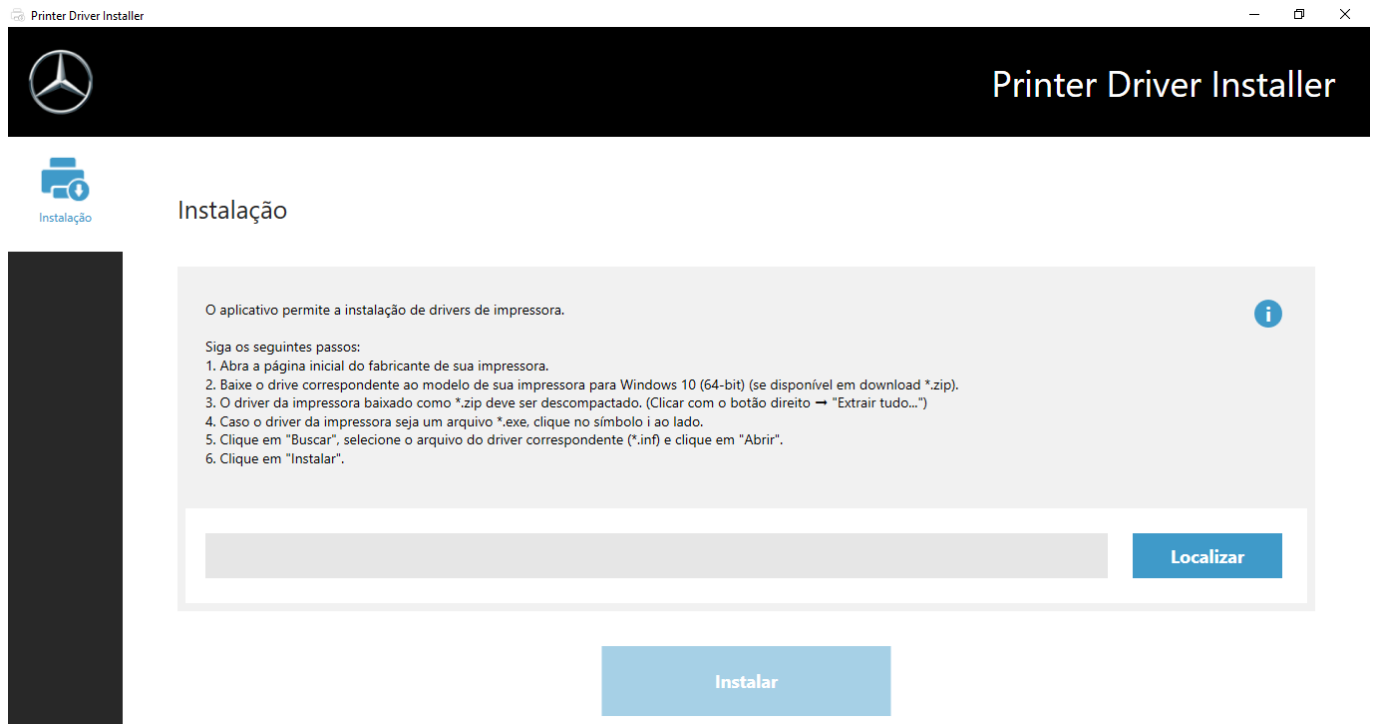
Printer Driver Installer

Printer Driver Installer

Instalação

Instalação

O aplicativo permite a instalação de drivers de impressora.

Siga os seguintes passos:
1. Abra a página inicial do fabricante de sua impressora.
2. Baixe o drive correspondente ao modelo de sua impressora para Windows 10 (64-bit) (se disponível em download *.zip).
3. O driver da impressora baixado como *.zip deve ser descompactado. (Clicar com o botão direito ➞ "Extrair tudo...")
4. Caso o driver da impressora seja um arquivo *.exe, clique no símbolo i ao lado.
5. Clique em "Buscar", selecione o arquivo do driver correspondente (*.inf) e clique em "Abrir".
6. Clique em "Instalar".

Localizar

Instalar